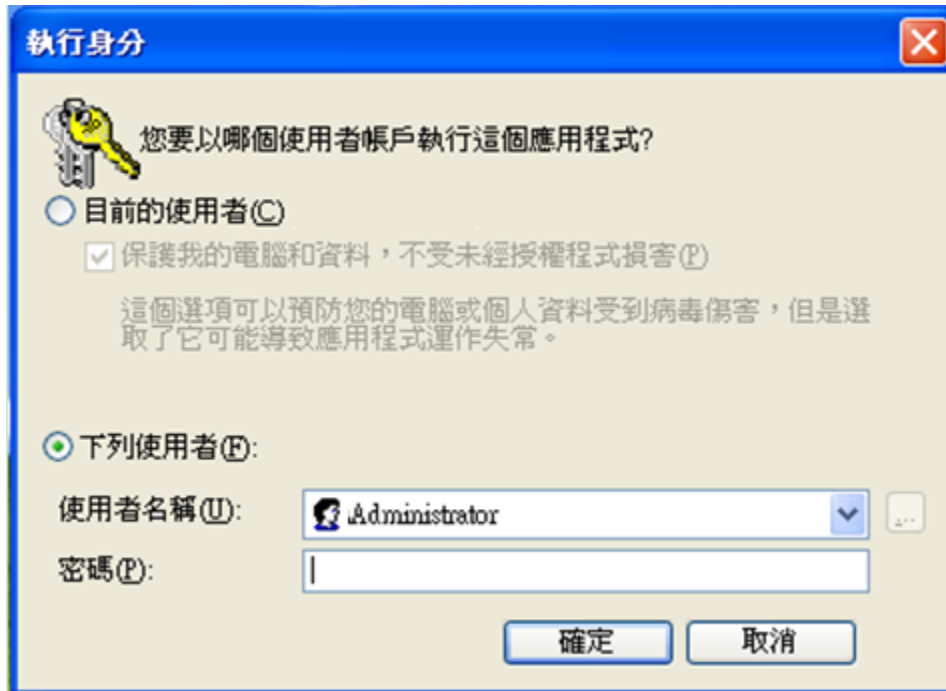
執行身分

您要以哪個使用者帳戶執行這個應用程式?

目前的使用者(C)

保護我的電腦和資料，不受未經授權程式損害(P)

這個選項可以預防您的電腦或個人資料受到病毒傷害，但是選取了它可能導致應用程式運作失常。

下列使用者(F):

使用者名稱(U): Administrator

密碼(P):

確定 取消